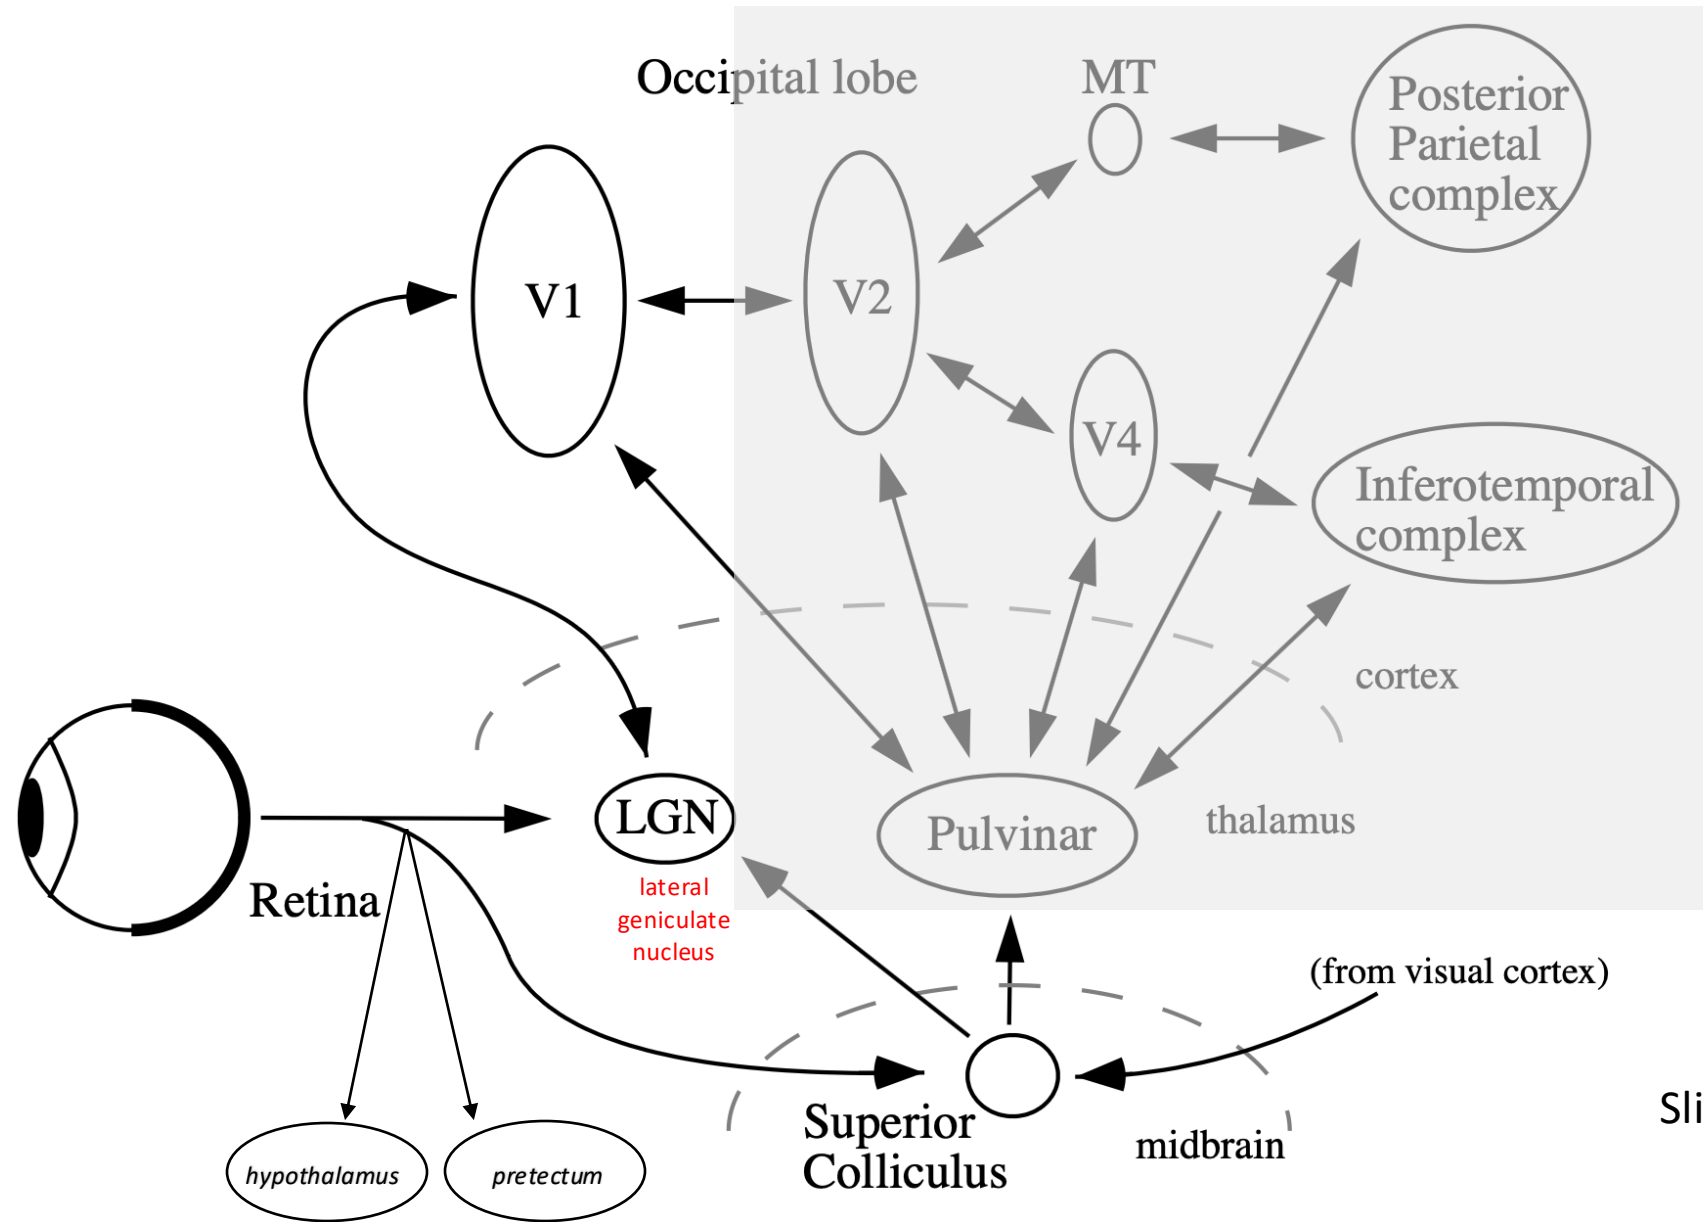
Occipital lobe

MT

Posterior Parietal complex

V1

V2

V4

Inferotemporal complex

cortex

LGN

lateral geniculate nucleus

Pulvinar

thalamus

Retina

(from visual cortex)

Superior Colliculus

midbrain

hypothalamus

pretectum

Sli